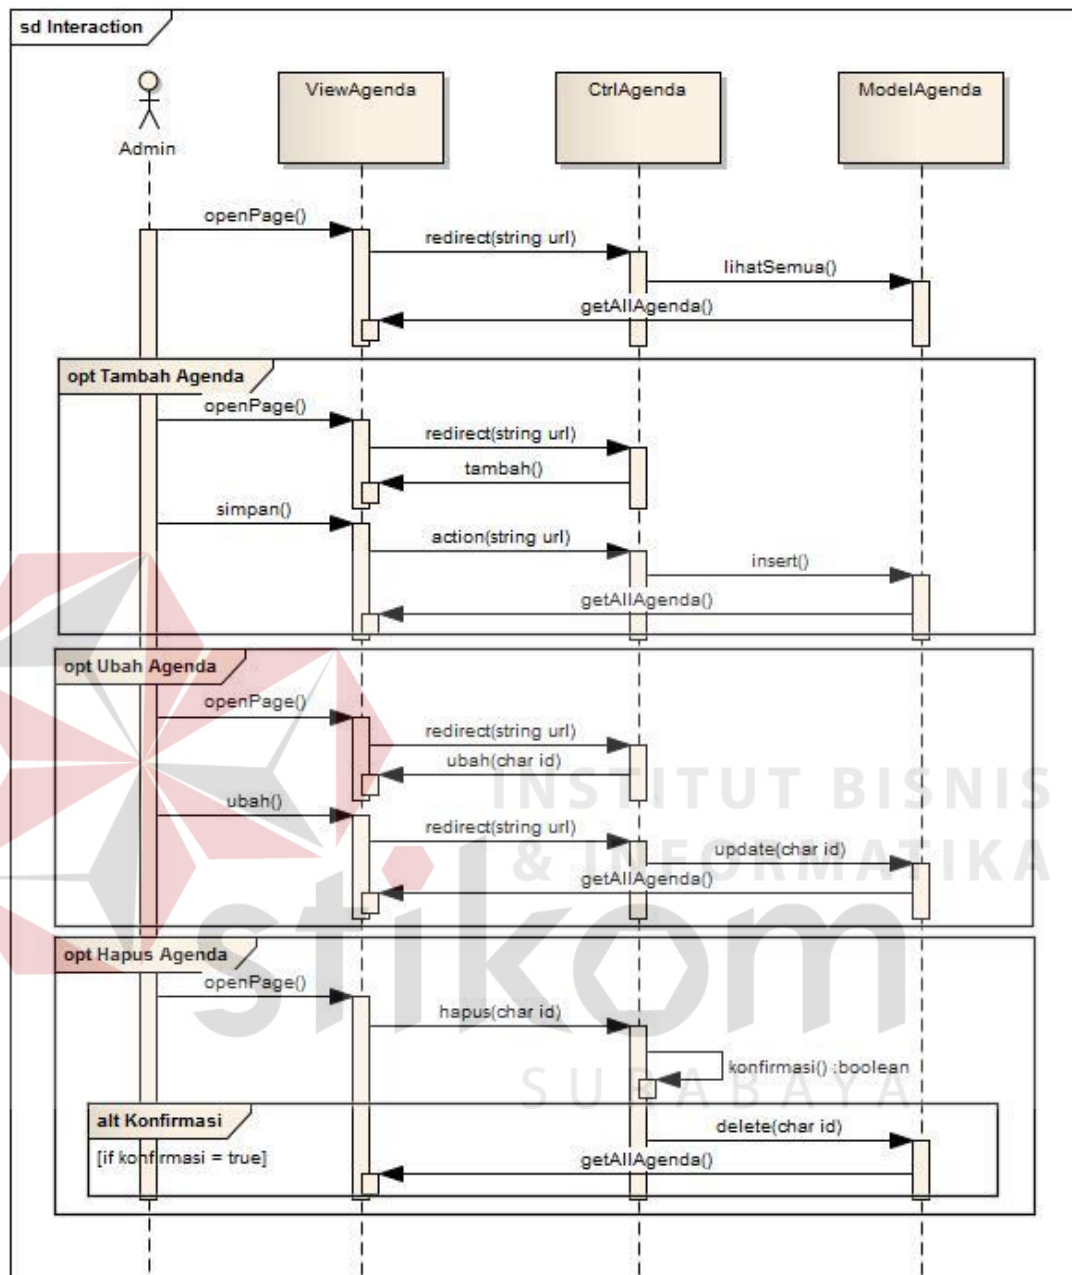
sd Interaction

Admin

ViewAgenda

CtrlAgenda

ModelAgenda

openPage()

redirect(string url)

lihatSemua()

getAllAgenda()

opt Tambah Agenda

openPage()

redirect(string url)

tambah()

simpan()

action(string url)

insert()

getAllAgenda()

opt Ubah Agenda

openPage()

redirect(string url)

ubah(char id)

ubah()

redirect(string url)

update(char id)

getAllAgenda()

opt Hapus Agenda

openPage()

hapus(char id)

konfirmasi() :boolean

alt Konfirmasi

[if konfirmasi = true]

delete(char id)

getAllAgenda()

INSTITUT BISNIS & INFORMATIKA

stikom

SURABAYA